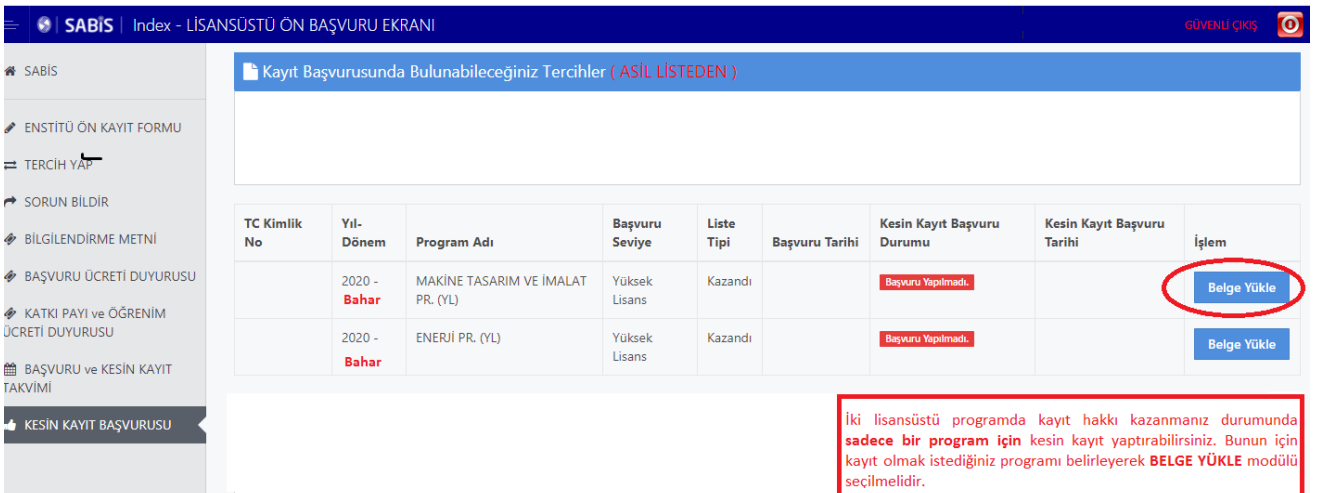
SABİS | Index - LİSANSÜSTÜ ÖN BAŞVURU EKRANI

GÜVENLİ ÇIKIŞ

SABİS

ENSTİTÜ ÖN KAYIT FORMU

TERCİH YAP

SORUN BİLDİR

BİLGİLENDİRME METNİ

BAŞVURU ÜCRETİ DUYURUSU

KATKI PAYI ve ÖĞRENİM ÜCRETİ DUYURUSU

BAŞVURU ve KESİN KAYIT TAKVİMİ

KESİN KAYIT BAŞVURUSU

Kayıt Başvurusunda Bulunabileceğiniz Tercihler ( ASİL LİSTEDEN )

| TC Kimlik No | Yıl-Dönem | Program Adı | Başvuru Seviye | Liste Tipi | Başvuru Tarihi | Kesin Kayıt Başvuru Durumu | Kesin Kayıt Başvuru Tarihi | İşlem |
|---|---|---|---|---|---|---|---|---|
| | 2020 - Bahar | MAKİNE TASARIM VE İMALAT PR. (YL) | Yüksek Lisans | Kazandı | | Başvuru Yapılmadı. | | Belge Yükle |
| | 2020 - Bahar | ENERJİ PR. (YL) | Yüksek Lisans | Kazandı | | Başvuru Yapılmadı. | | Belge Yükle |

İki lisansüstü programda kayıt hakkı kazanmanız durumunda **sadece bir program için** kesin kayıt yaptırabilirsiniz. Bunun için kayıt olmak istediğiniz programı belirleyerek **BELGE YÜKLE** modülü seçilmelidir.